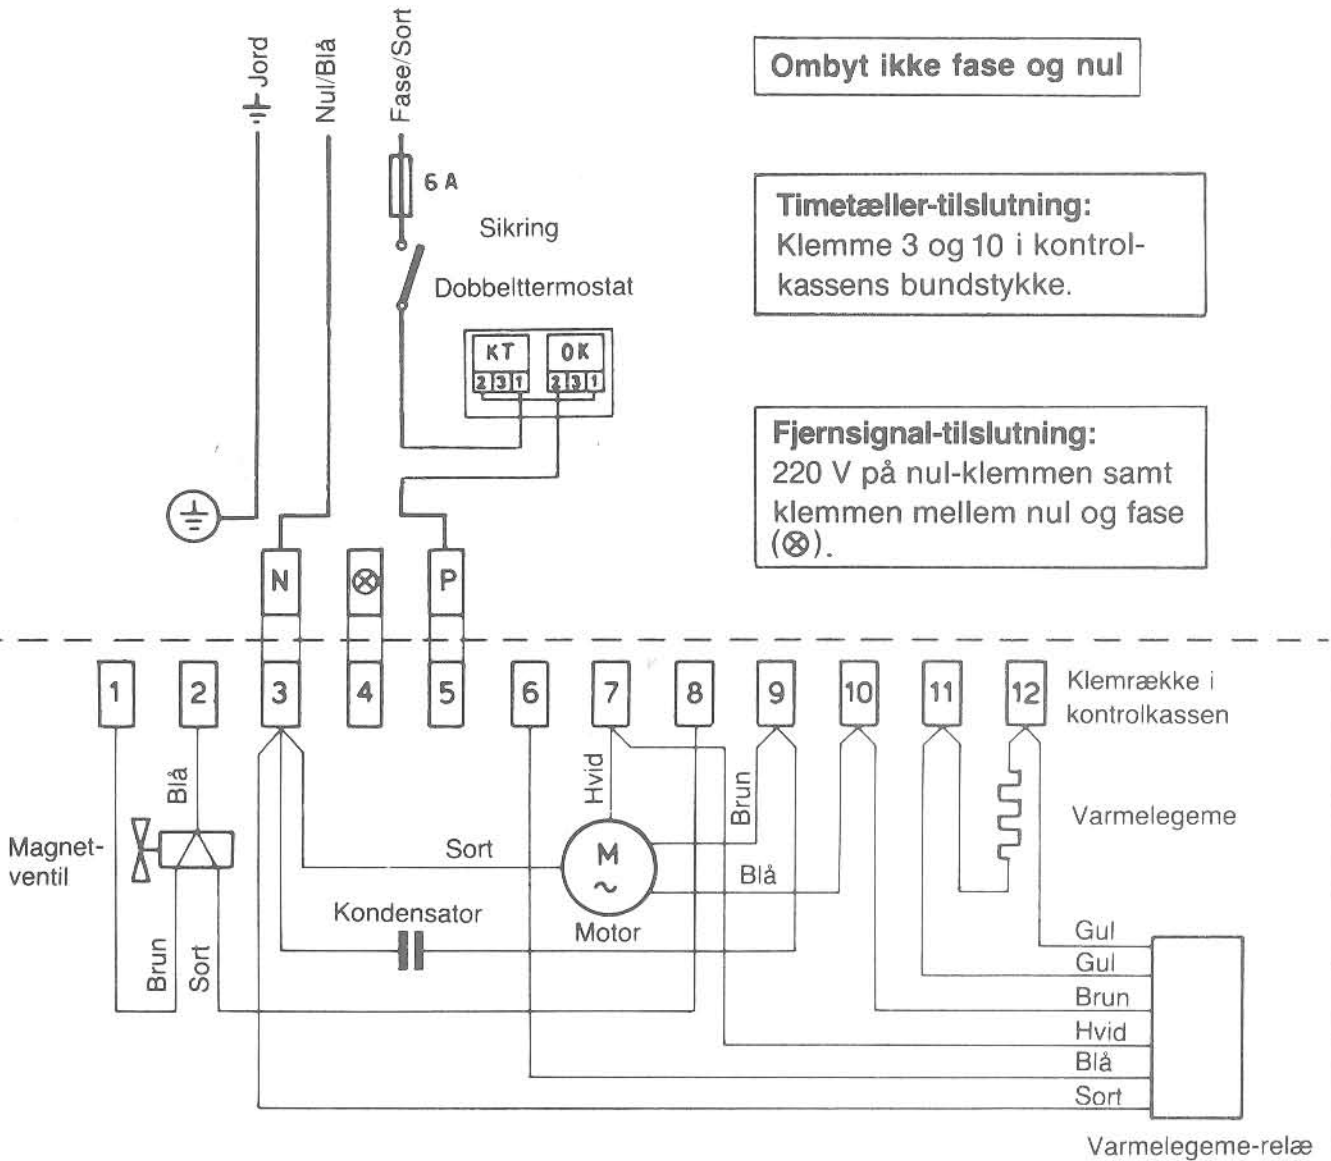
Jord

Nul/Blå

Fase/Sort

6 A

Sikring

Dobbelttermostat

KT

2 3 1

OK

2 3 1

Ombyt ikke fase og nul

Timetæller-tilslutning:
Klemme 3 og 10 i kontrolkassens bundstykke.

Fjernsignal-tilslutning:
220 V på nul-klemmen samt klemmen mellem nul og fase (⊗).

N

⊗

P

1 2 3 4 5 6 7 8 9 10 11 12

Klemrække i kontrolkassen

Blå

Hvid

Brun

Varmelegeme

Magnet-ventil

Sort

M

~

Blå

Kondensator

Motor

Brun

Sort

Gul

Gul

Brun

Hvid

Blå

Sort

Varmelegeme-relæ